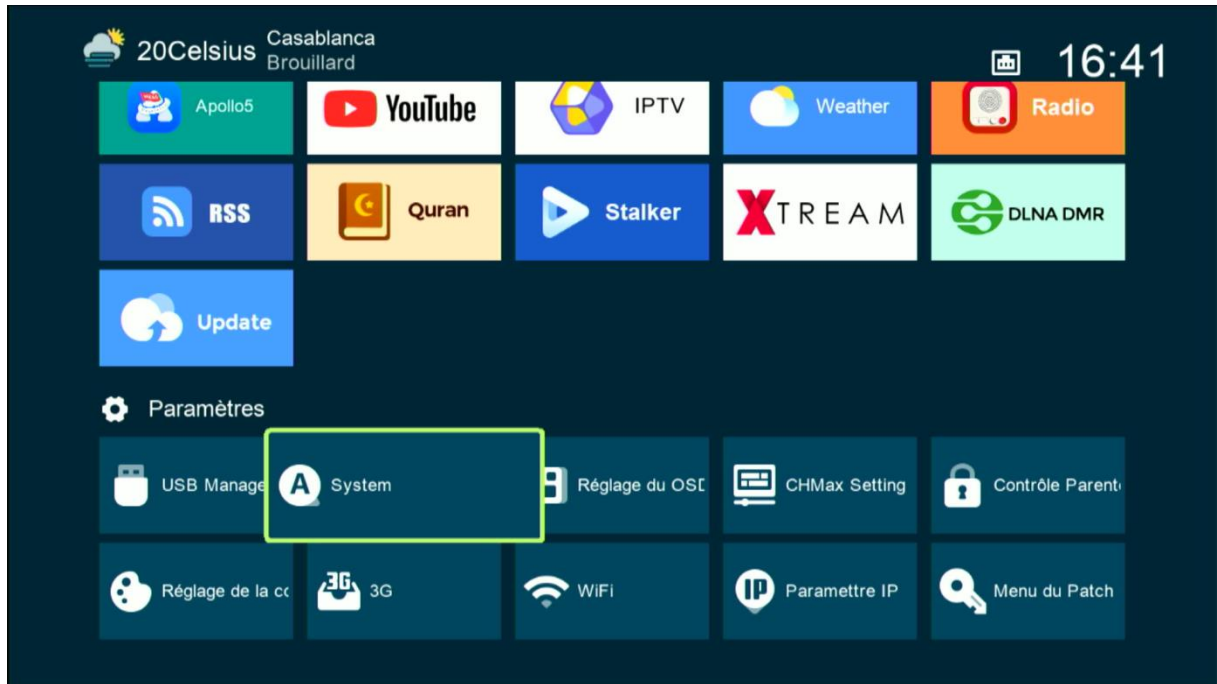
20Celsius Casablanca
Brouillard

16:41

Apollo5

YouTube

IPTV

Weather

Radio

RSS

Quran

Stalker

XTREAM

DLNA DMR

Update

Paramètres

USB Manage

System

Réglage du OSD

CHMax Setting

Contrôle Parent

Réglage de la co

3G

3G

WiFi

IP

Parametre IP

Menu du Patch